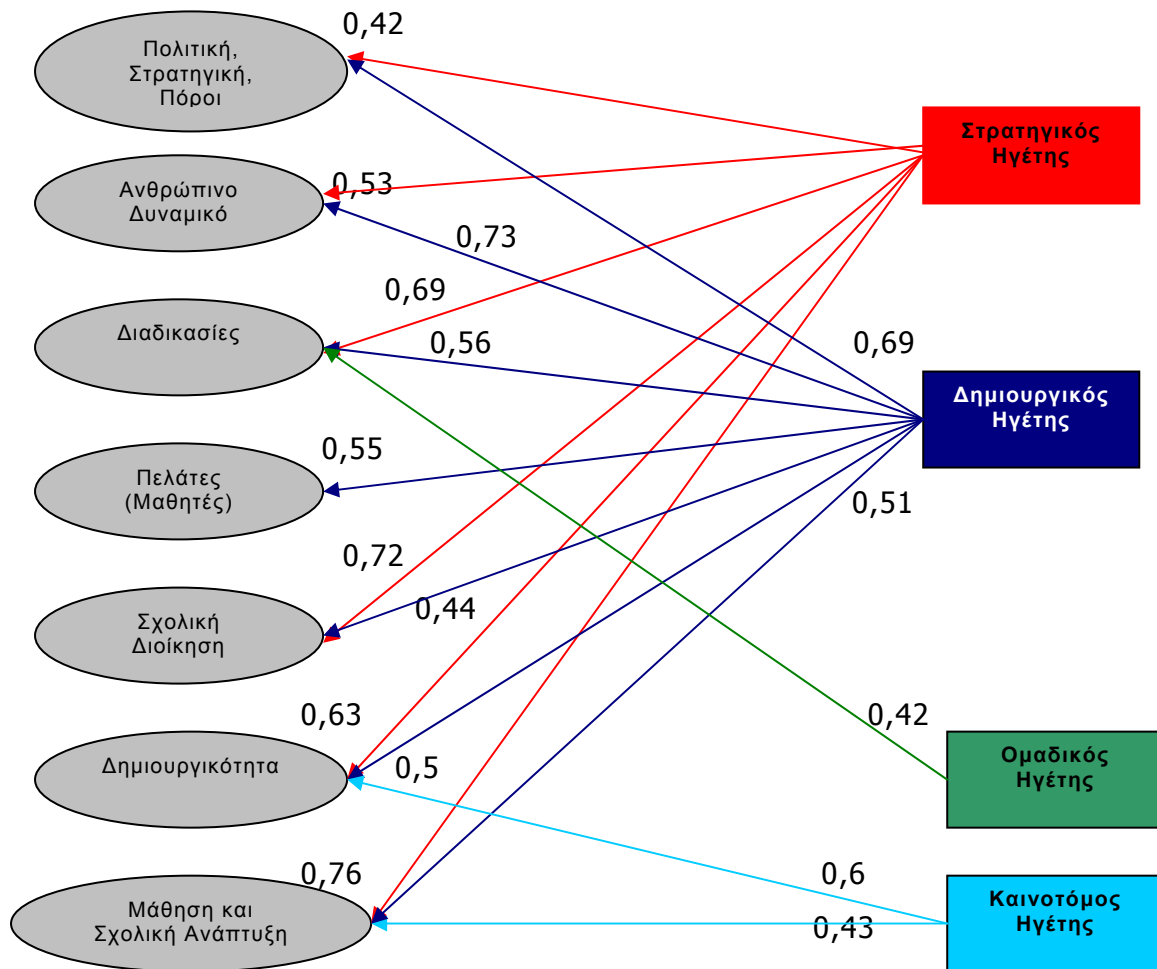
0,42

Πολιτική, Στρατηγική, Πόροι

Στρατηγικός Ηγέτης

Ανθρώπινο Δυναμικό

0,53

0,73

0,69

Διαδικασίες

0,56

0,69

Δημιουργικός Ηγέτης

0,55

Πελάτες (Μαθητές)

0,51

0,72

Σχολική Διοίκηση

0,44

0,63

0,42

Δημιουργικότητα

0,5

Ομαδικός Ηγέτης

0,76

0,6

Μάθηση και Σχολική Ανάπτυξη

0,43

Καινοτόμος Ηγέτης